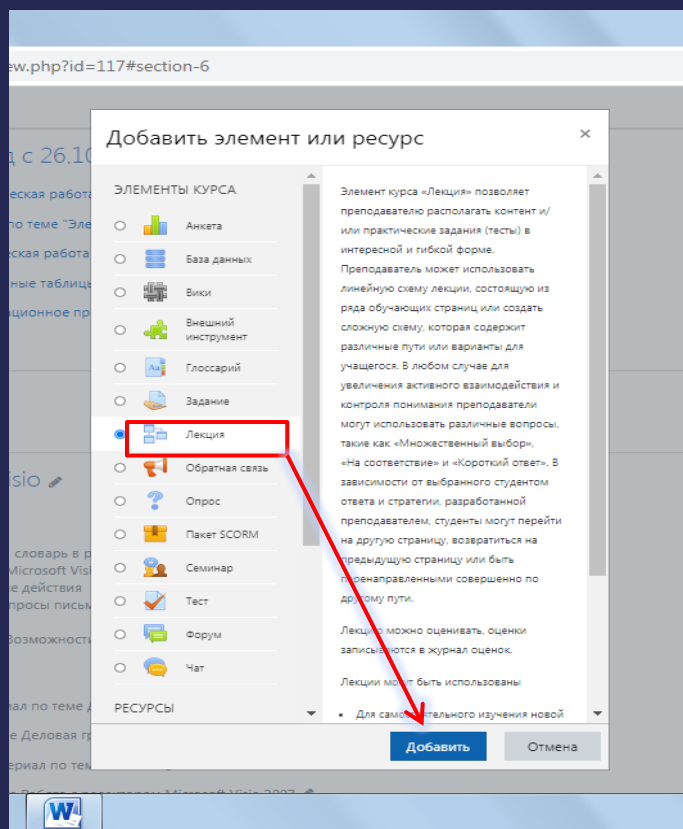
ew.php?id=117#section-6

д с 26.10

еская работа
по теме "Эле
еская работа
ные таблиц
ционное пр

Добавить элемент или ресурс

×

ЭЛЕМЕНТЫ КУРСА

Анкета
База данных
Вики
Внешний инструмент
Глоссарий
Задание
Лекция
Обратная связь
Опрос
Пакет SCORM
Семинар
Тест
Форум
Чат

РЕСУРСЫ

Элемент курса «Лекция» позволяет преподавателю располагать контент и/или практические задания (тесты) в интересной и гибкой форме. Преподаватель может использовать линейную схему лекции, состоящую из ряда обучающих страниц или создать сложную схему, которая содержит различные пути или варианты для учащегося. В любом случае для увеличения активного взаимодействия и контроля понимания преподаватели могут использовать различные вопросы, такие как «Множественный выбор», «На соответствие» и «Короткий ответ». В зависимости от выбранного студентом ответа и стратегии, разработанной преподавателем, студенты могут перейти на другую страницу, возвратиться на предыдущую страницу или быть перенаправленными совершенно по другому пути.

Лекцию можно оценивать, оценки записываются в журнал оценок.

Лекции могут быть использованы

• Для самос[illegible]тельного изучения новой

Добавить
Отмена

Visio

словарь в р
Microsoft Visi
е действия
просы письм
Возможност

ал по теме
е Деловая гр
ериал по тем